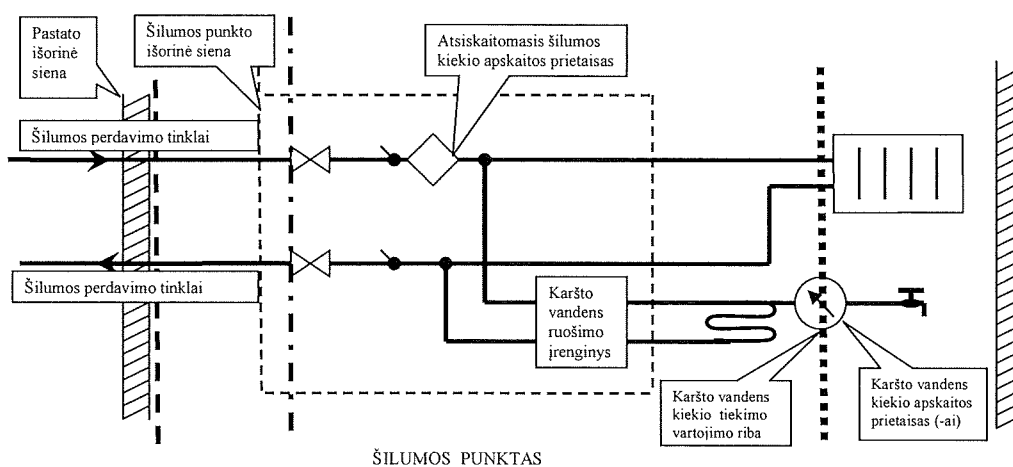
Pastato išorinė siena

Šilumos punkto išorinė siena

Atsiskaitomasis šilumos kiekio apskaitos prietaisas

Šilumos perdavimo tinklai

Šilumos perdavimo tinklai

Karšto vandens ruošimo įrenginys

Karšto vandens kiekio tiekimo vartojimo riba

Karšto vandens kiekio apskaitos prietaisas (-ai)

ŠILUMOS PUNKTAS